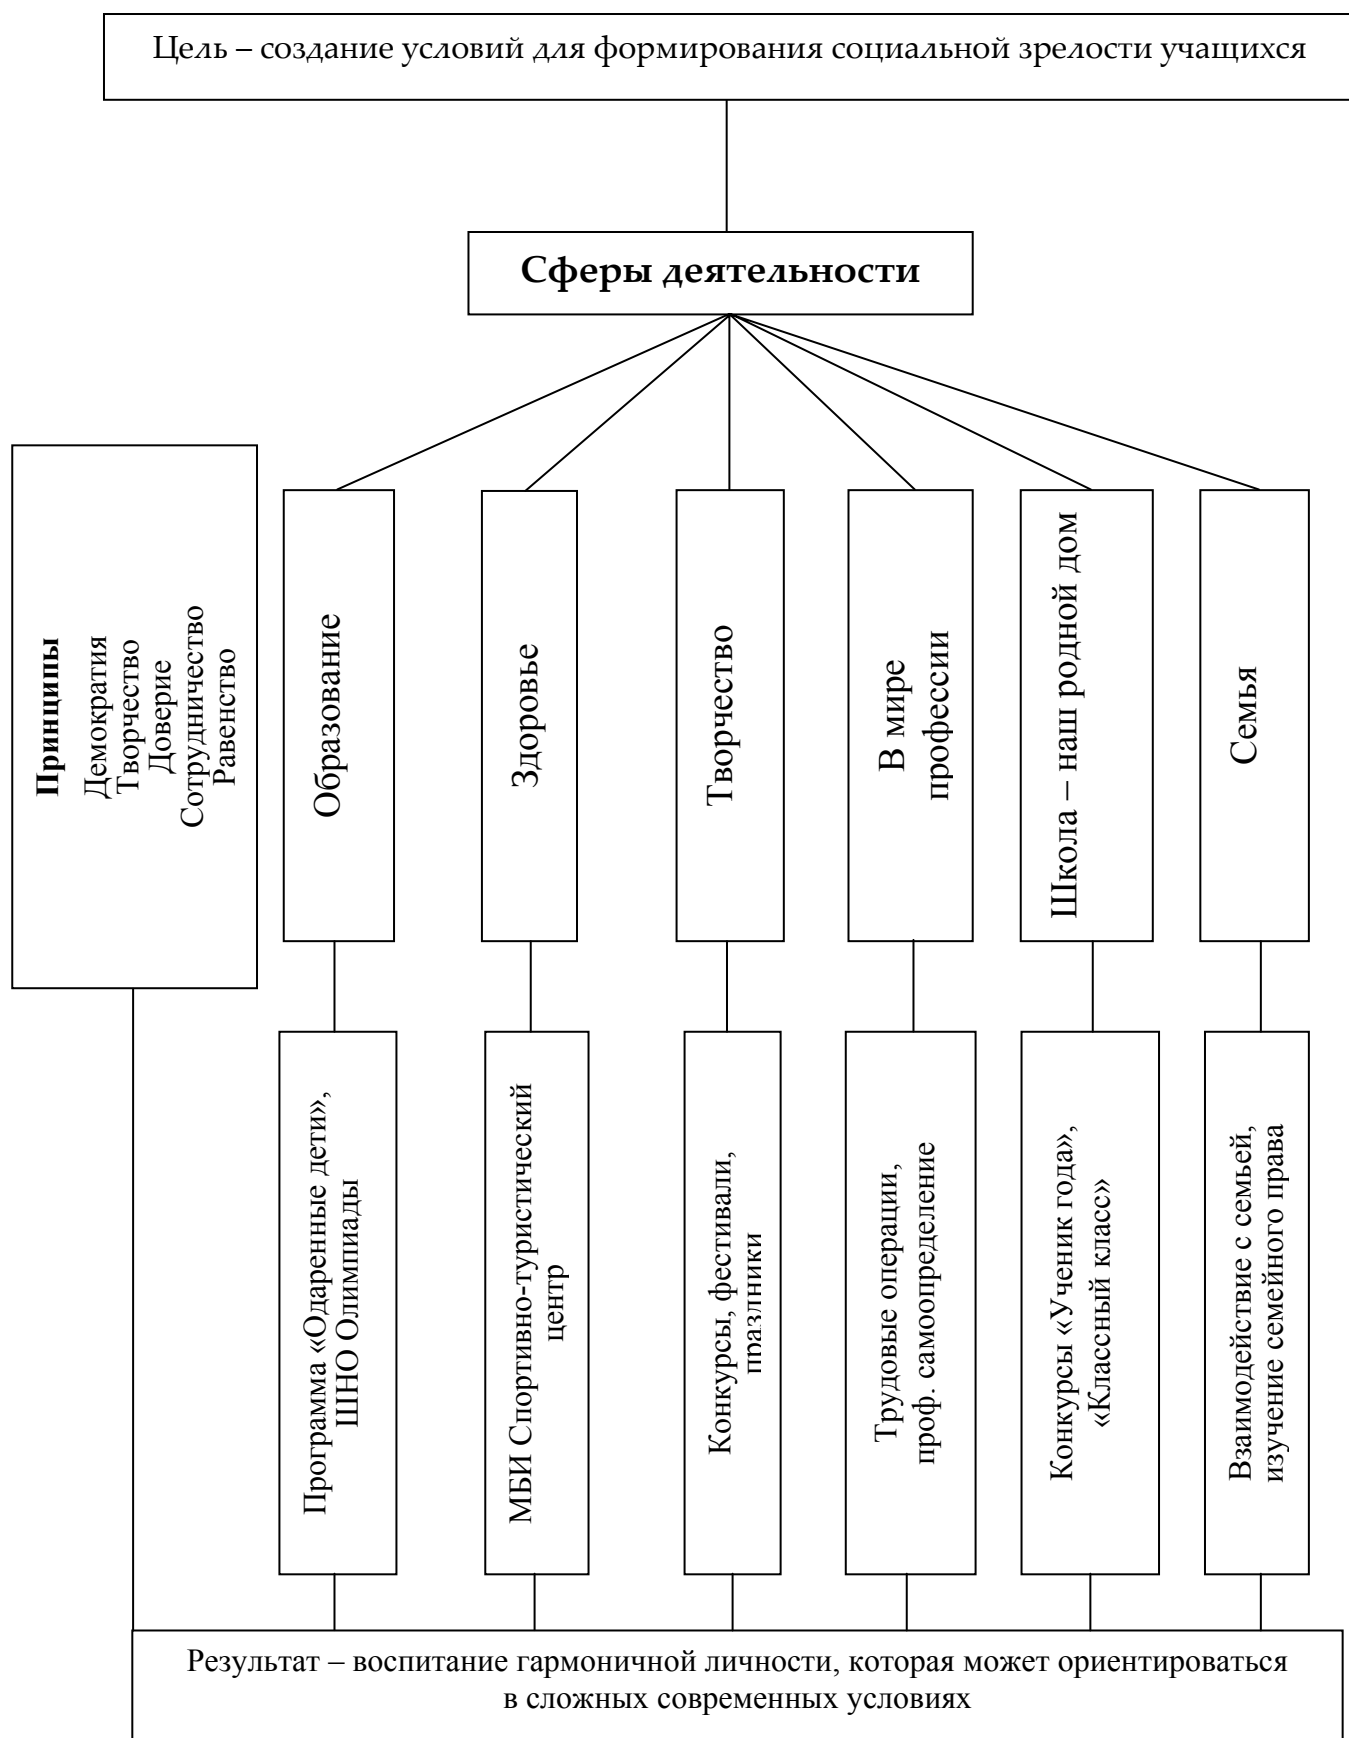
Цель – создание условий для формирования социальной зрелости учащихся

Сферы деятельности

Принципы
Демократия
Творчество
Доверие
Сотрудничество
Равенство

Образование

Здоровье

Творчество

В мире профессии

Школа – наш родной дом

Семья

Программа «Одаренные дети», ШНО Олимпиады

МБИ Спортивно-туристический центр

Конкурсы, фестивали, пзазлники

Трудовые операции, проф. самоопределение

Конкурсы «Ученик года», «Классный класс»

Взаимодействие с семьей, изучение семейного права

Результат – воспитание гармоничной личности, которая может ориентироваться в сложных современных условиях